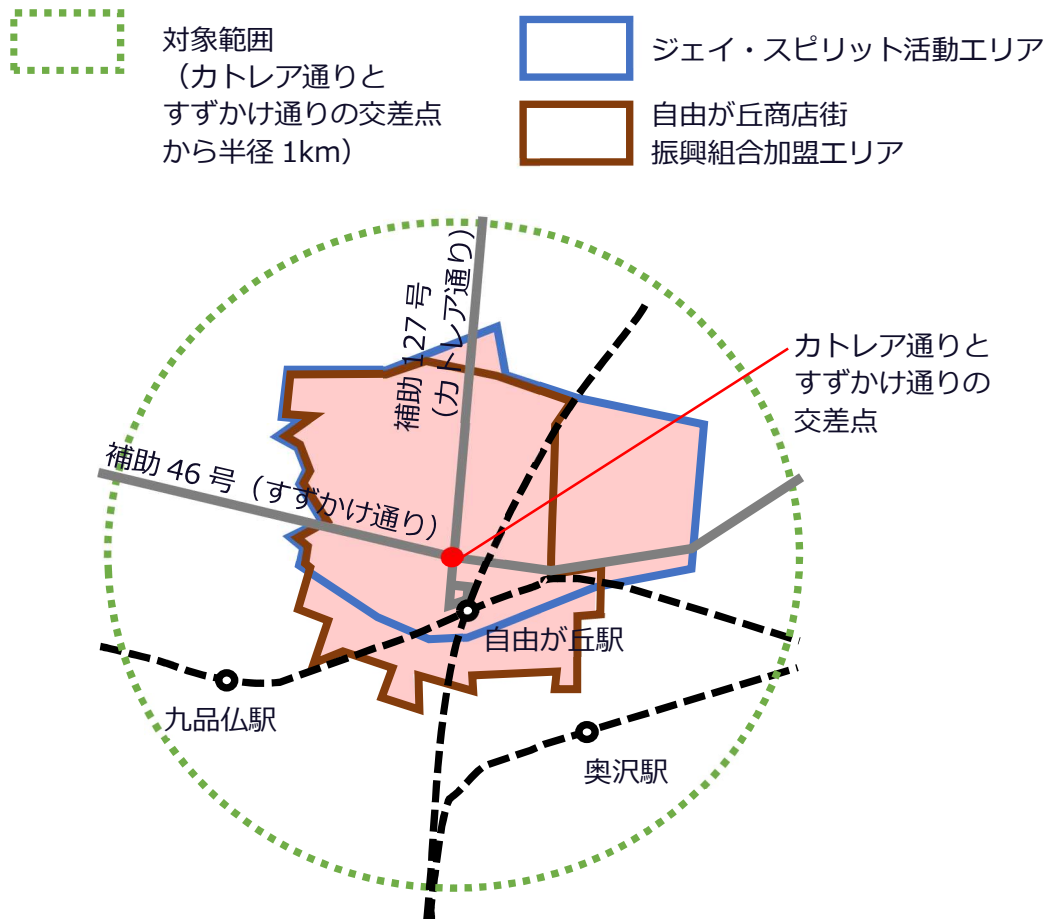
対象範囲
（カトレア通りと
すずかけ通りの交差点
から半径 1km）

ジェイ・スピリット活動エリア

自由が丘商店街
振興組合加盟エリア

補助 127 号
（カトレア通り）

カトレア通りと
すずかけ通りの
交差点

補助 46 号（すずかけ通り）

自由が丘駅

九品仏駅

奥沢駅